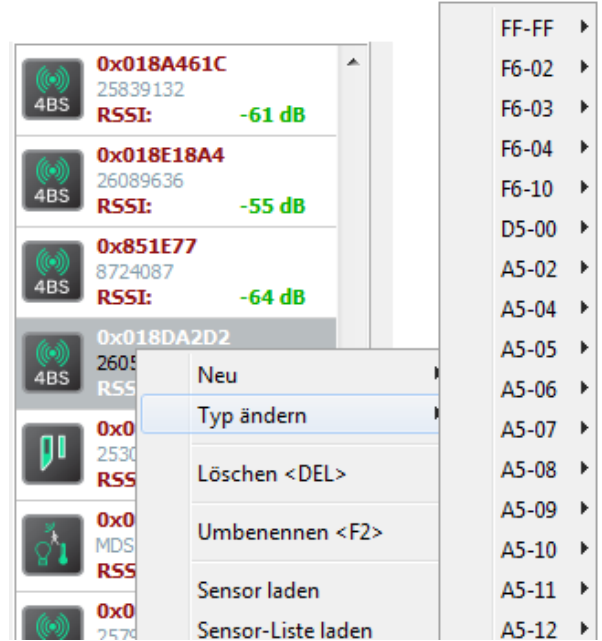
4BS
0x018A461C
25839132
RSSI: -61 dB

4BS
0x018E18A4
26089636
RSSI: -55 dB

4BS
0x851E77
8724087
RSSI: -64 dB

4BS
0x018DA2D2
2605
RSS

0x0
2530
RSS

0x0
MDS
RSS

0x0
2579

Neu
Typ ändern
Löschen <DEL>
Umbenennen <F2>
Sensor laden
Sensor-Liste laden

FF-FF
F6-02
F6-03
F6-04
F6-10
D5-00
A5-02
A5-04
A5-05
A5-06
A5-07
A5-08
A5-09
A5-10
A5-11
A5-12